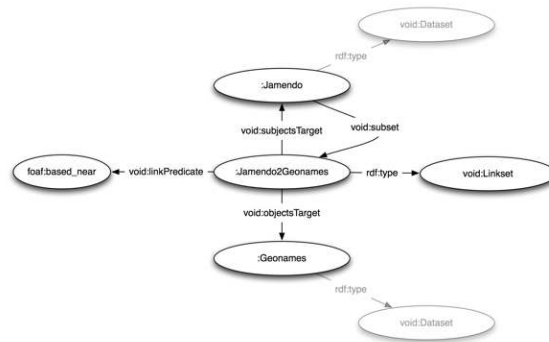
void:Dataset

rdf:type

:Jamendo

void:subjectsTarget

void:subset

foaf:based_near

void:linkPredicate

:Jamendo2Geonames

rdf:type

void:Linkset

void:objectsTarget

:Geonames

rdf:type

void:Dataset